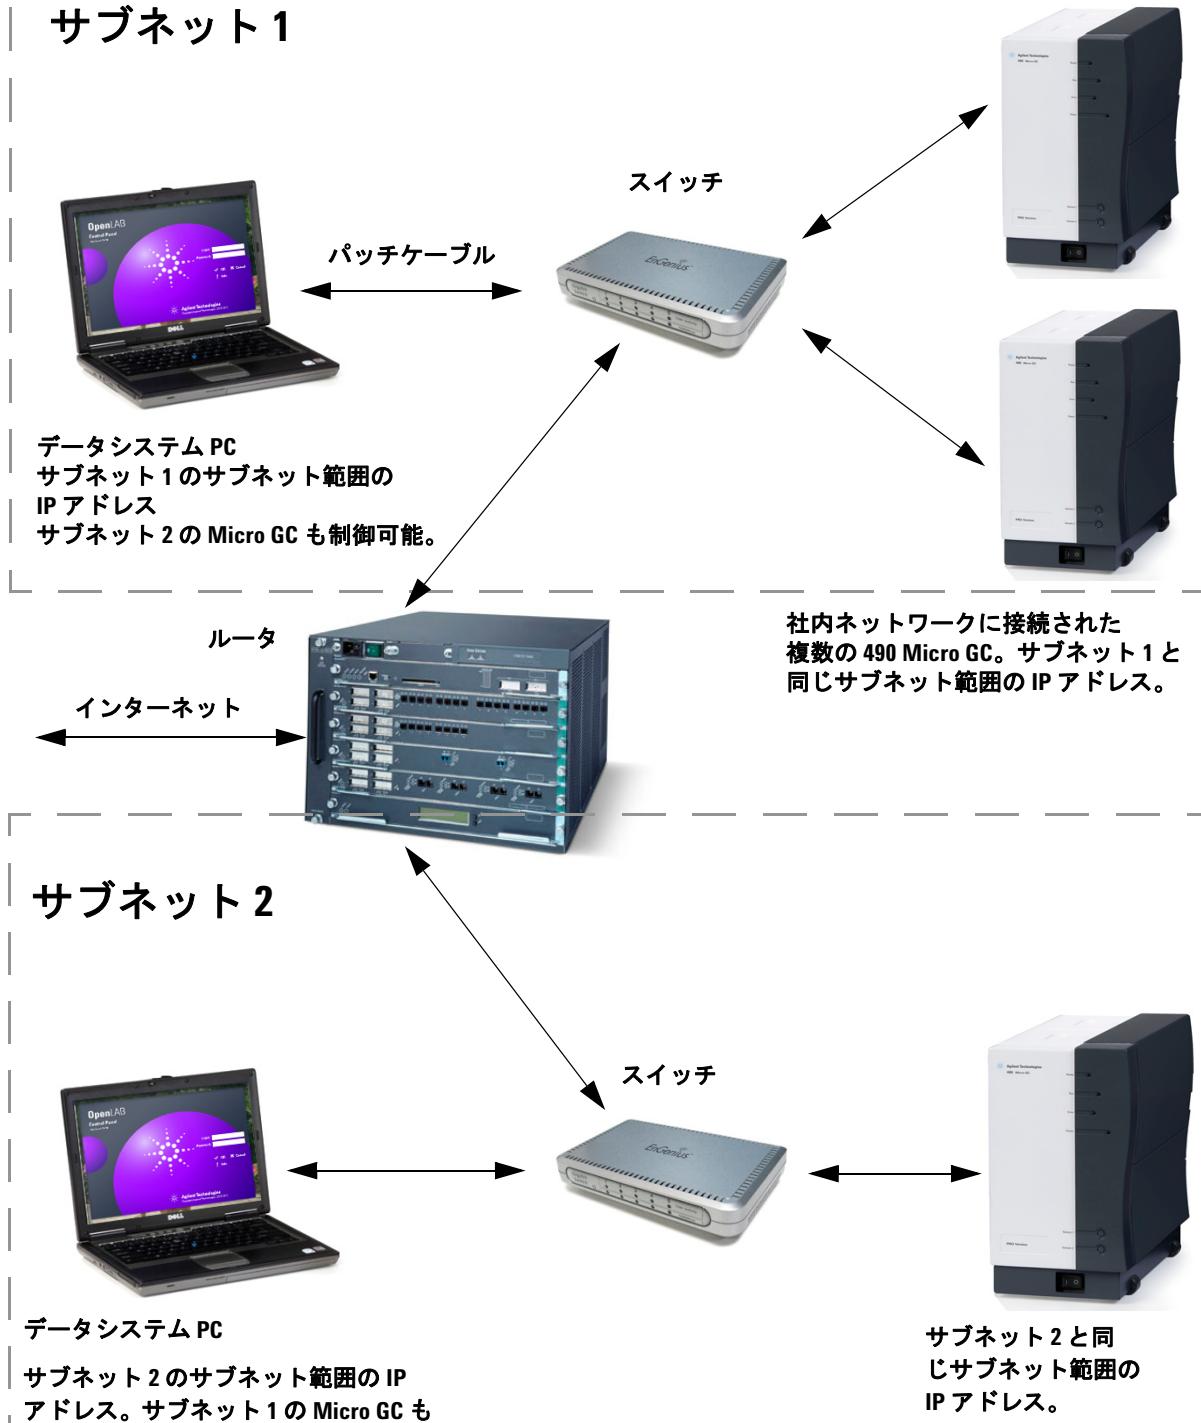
サブネット 1

スイッチ

パッチケーブル

データシステム PC
サブネット 1 のサブネット範囲の IP アドレス
サブネット 2 の Micro GC も制御可能。

ルータ

インターネット

社内ネットワークに接続された複数の 490 Micro GC。サブネット 1 と同じサブネット範囲の IP アドレス。

サブネット 2

スイッチ

データシステム PC

サブネット 2 のサブネット範囲の IP アドレス。サブネット 1 の Micro GC も

サブネット 2 と同じサブネット範囲の IP アドレス。